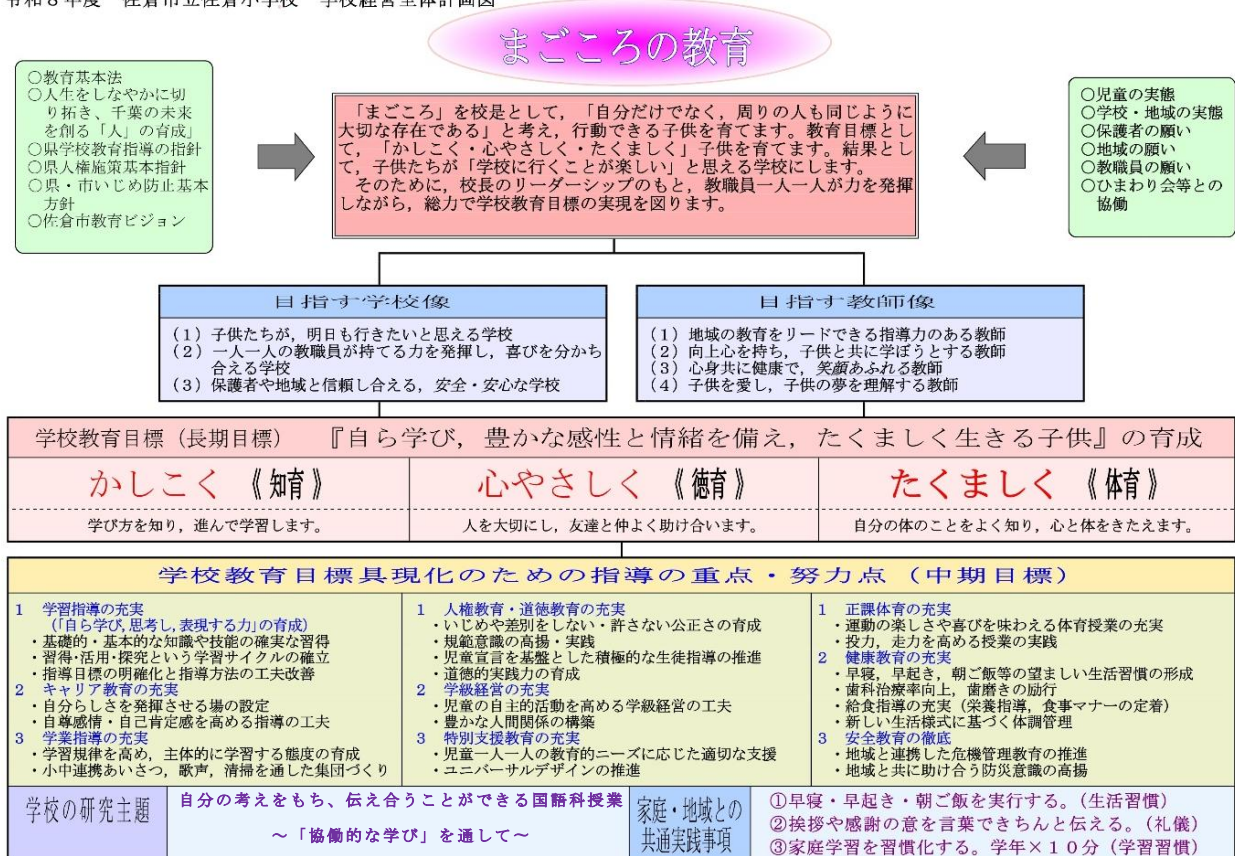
令和８年度　佐倉市立佐倉小学校　学校経営全体計画図

まごころの教育

○教育基本法
○人生をしなやかに切り拓き、千葉の未来を創る「人」の育成
○県学校教育指導の指針
○県人権施策基本指針
○県・市いじめ防止基本方針
○佐倉市教育ビジョン

「まごころ」を校是として，「自分だけでなく，周りの人も同じように大切な存在である」と考え，行動できる子供を育てます。教育目標として，「かしこく・心やさしく・たくましく」子供を育てます。結果として，子供たちが「学校に行くことが楽しい」と思える学校にします。
そのために，校長のリーダーシップのもと，教職員一人一人が力を発揮しながら，総力で学校教育目標の実現を図ります。

○児童の実態
○学校・地域の実態
○保護者の願い
○地域の願い
○教職員の願い
○ひまわり会等との協働

目指す学校像
（１）子供たちが，明日も行きたいと思える学校
（２）一人一人の教職員が持てる力を発揮し，喜びを分かち合える学校
（３）保護者や地域と信頼し合える，安全・安心な学校

目指す教師像
（１）地域の教育をリードできる指導力のある教師
（２）向上心を持ち，子供と共に学ぼうとする教師
（３）心身共に健康で，笑顔あふれる教師
（４）子供を愛し，子供の夢を理解する教師

学校教育目標（長期目標）『自ら学び，豊かな感性と情緒を備え，たくましく生きる子供』の育成

| かしこく《知育》 | 心やさしく《徳育》 | たくましく《体育》 |
|---|---|---|
| 学び方を知り，進んで学習します。 | 人を大切にし，友達と仲よく助け合います。 | 自分の体のことをよく知り，心と体をきたえます。 |

学校教育目標具現化のための指導の重点・努力点（中期目標）

1　学習指導の充実
（「自ら学び，思考し，表現する力」の育成）
・基礎的・基本的な知識や技能の確実な習得
・習得･活用･探究という学習サイクルの確立
・指導目標の明確化と指導方法の工夫改善
2　キャリア教育の充実
・自分らしさを発揮させる場の設定
・自尊感情・自己肯定感を高める指導の工夫
3　学業指導の充実
・学習規律を高め，主体的に学習する態度の育成
・小中連携あいさつ，歌声，清掃を通した集団づくり

1　人権教育・道徳教育の充実
・いじめや差別をしない・許さない公正さの育成
・規範意識の高揚・実践
・児童宣言を基盤とした積極的な生徒指導の推進
・道徳的実践力の育成
2　学級経営の充実
・児童の自主的活動を高める学級経営の工夫
・豊かな人間関係の構築
3　特別支援教育の充実
・児童一人一人の教育的ニーズに応じた適切な支援
・ユニバーサルデザインの推進

1　正課体育の充実
・運動の楽しさや喜びを味わえる体育授業の充実
・投力，走力を高める授業の実践
2　健康教育の充実
・早寝，早起き，朝ご飯等の望ましい生活習慣の形成
・歯科治療率向上，歯磨きの励行
・給食指導の充実（栄養指導，食事マナーの定着）
・新しい生活様式に基づく体調管理
3　安全教育の徹底
・地域と連携した危機管理教育の推進
・地域と共に助け合う防災意識の高揚

学校の研究主題
自分の考えをもち、伝え合うことができる国語科授業
～「協働的な学び」を通して～

家庭・地域との共通実践事項
①早寝・早起き・朝ご飯を実行する。（生活習慣）
②挨拶や感謝の意を言葉できちんと伝える。（礼儀）
③家庭学習を習慣化する。学年×１０分（学習習慣）